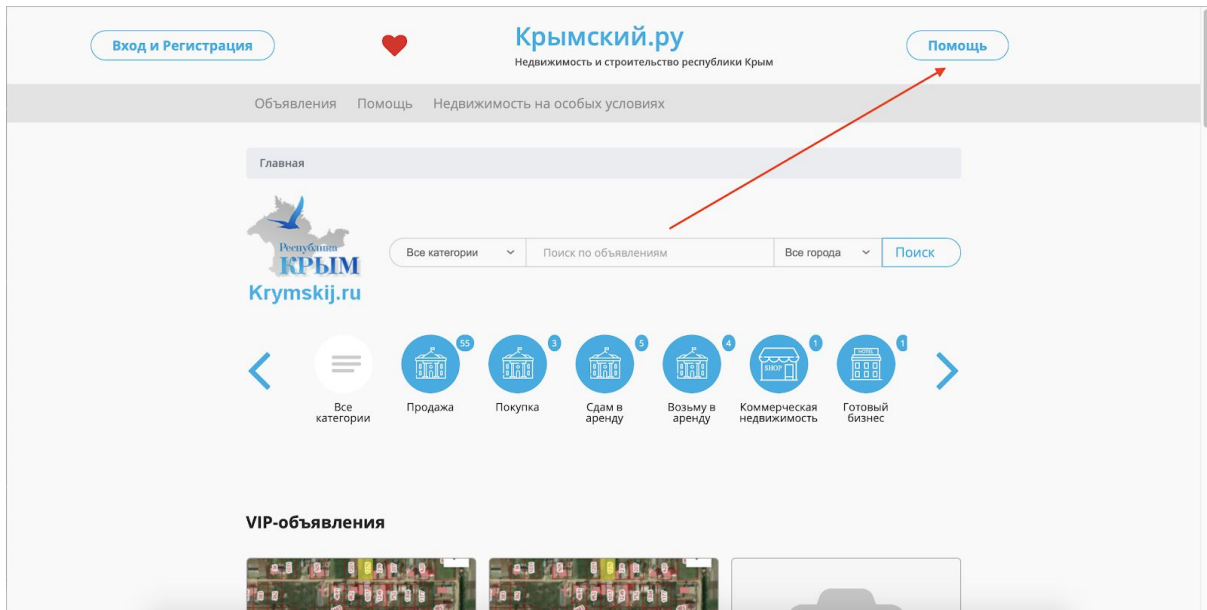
Вход и Регистрация

Крымский.ру
Недвижимость и строительство республики Крым

Помощь

Объявления Помощь Недвижимость на особых условиях

Главная

Республика
КРЫМ
Krymskij.ru

Все категории
Поиск по объявлениям
Все города
Поиск

Все категории
55 Продажа
3 Покупка
5 Сдам в аренду
4 Возьму в аренду
1 Коммерческая недвижимость
1 Готовый бизнес

VIP-объявления